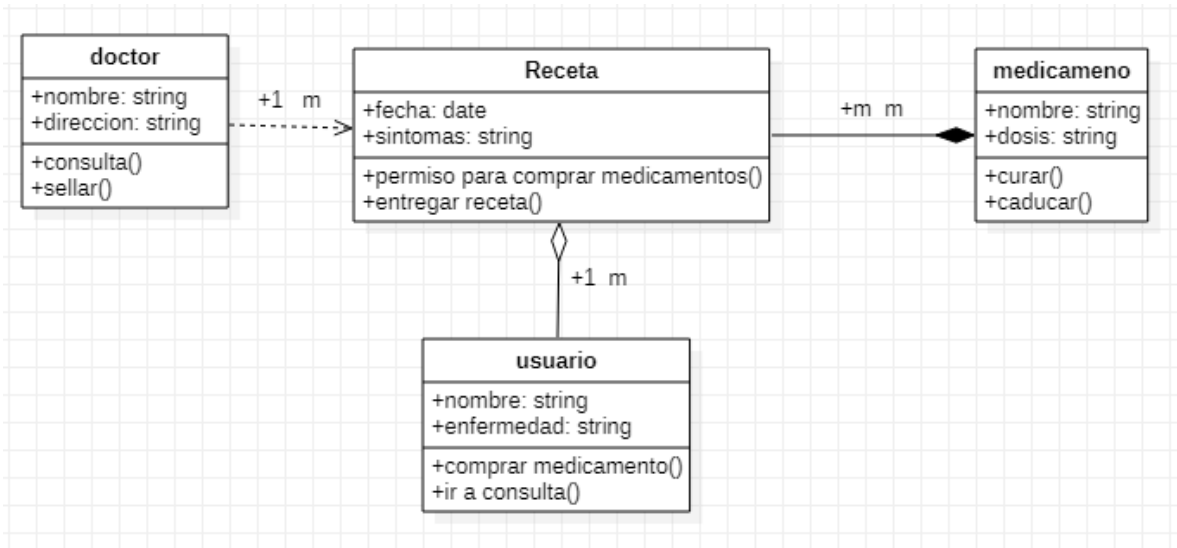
doctor
+nombre: string
+direccion: string
+consulta()
+sellar()

+1 m

Receta
+fecha: date
+sintomas: string
+permiso para comprar medicamentos()
+entregar receta()

+m m

medicameno
+nombre: string
+dosis: string
+curar()
+caducar()

+1 m

usuario
+nombre: string
+enfermedad: string
+comprar medicamento()
+ir a consulta()